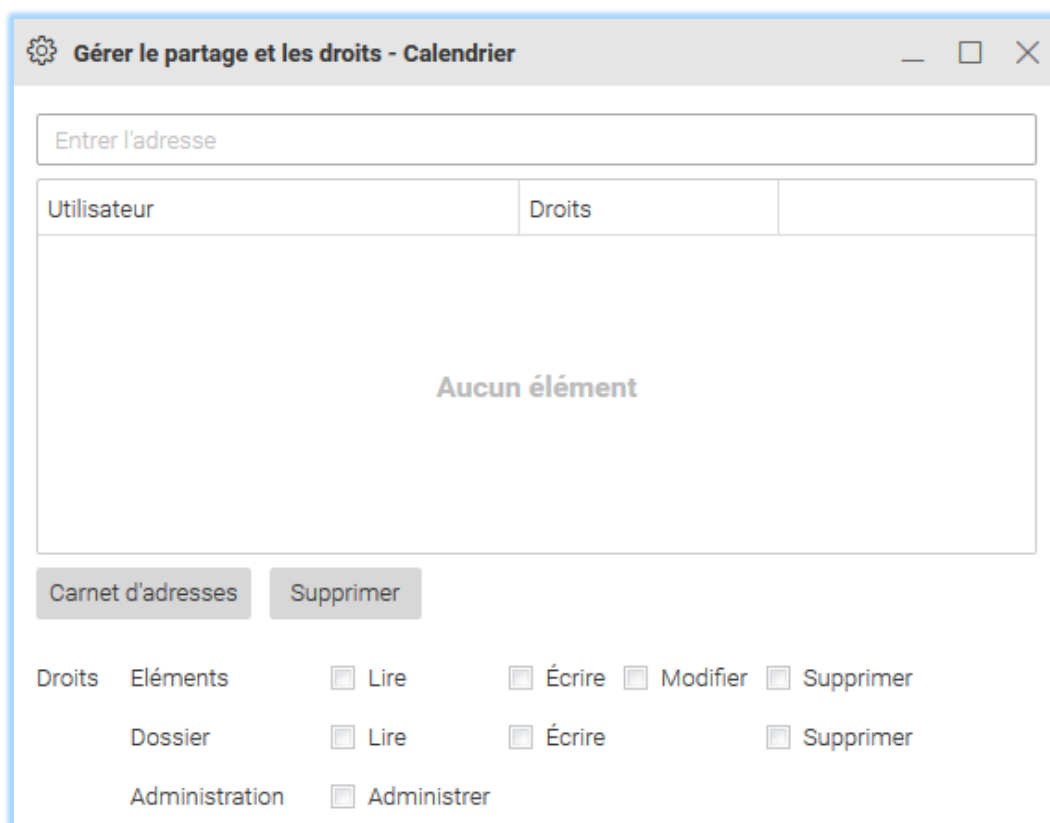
Gérer le partage et les droits - Calendrier

Entrer l'adresse

| Utilisateur | Droits | |
|---|---|---|

Aucun élément

Carnet d'adresses Supprimer

Droits Eléments Lire Écrire Modifier Supprimer

Dossier Lire Écrire Supprimer

Administration Administrer